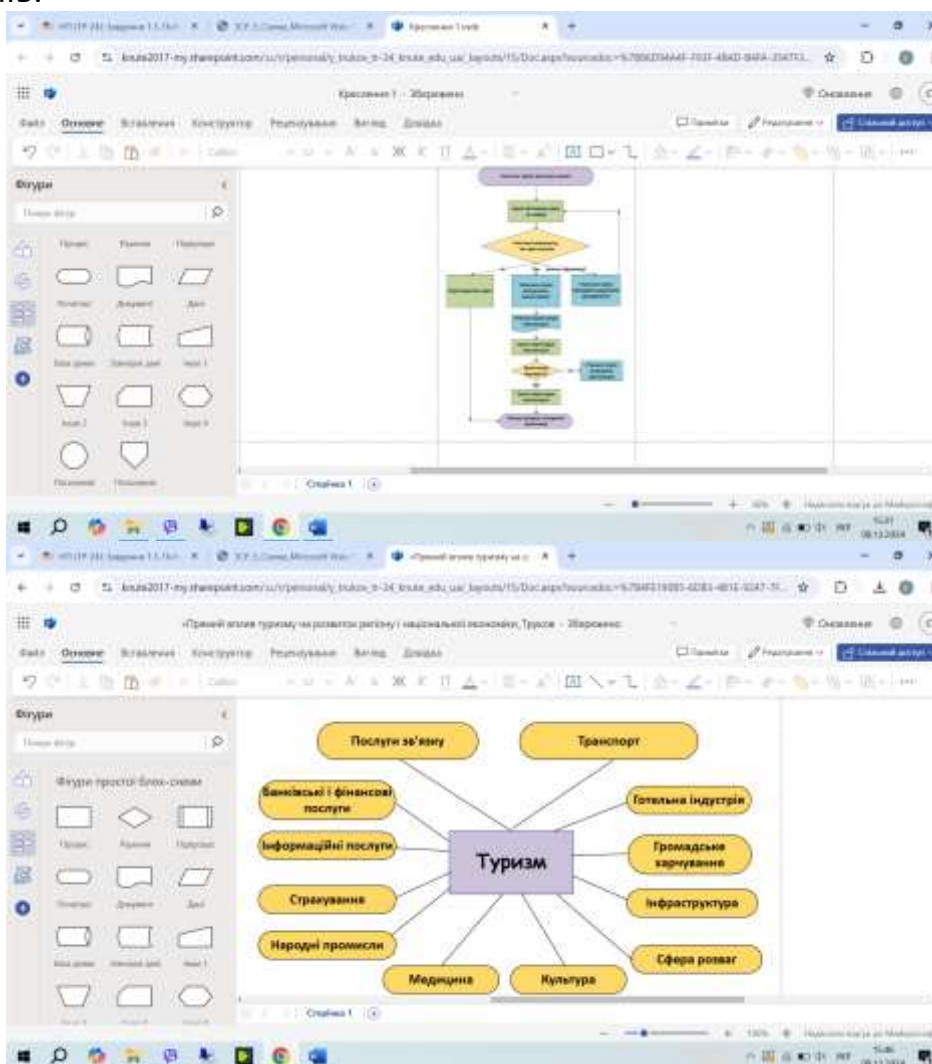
Креслення 1 - Збережено

Файл Основне Вставлення Конструктор Рецензування Вигляд Довідка

Фігури

Пошук фігур

Процес Рішення Підготовка

Початок Документ Дані

Блок даних Зовнішні дані

Сторінка 1

«Прямий вплив туризму на розвиток регіону і національної економіки_Трусов - Збережено

Файл Основне Вставлення Конструктор Рецензування Вигляд Довідка

Фігури

Пошук фігур

Фігури простої блок-схеми

Процес Рішення Підготовка

Початок Документ Дані

Послуги зв'язку

Транспорт

Банківські і фінансові послуги

Готельна індустрія

Інформаційні послуги

Туризм

Громадське харчування

Страхування

Інфраструктура

Народні промисли

Сфера розваг

Медицина

Культура

Сторінка 1